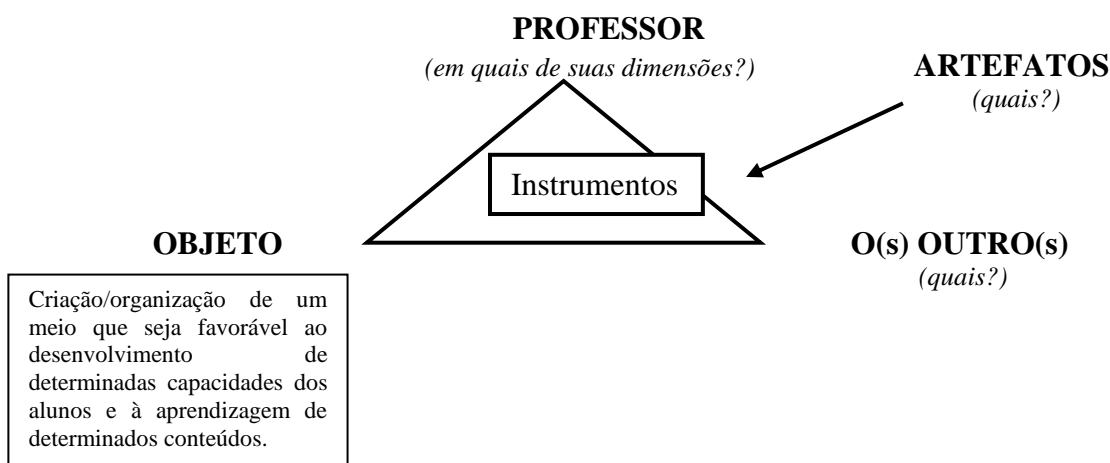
PROFESSOR
(em quais de suas dimensões?)

ARTEFATOS
(quais?)

Instrumentos

OBJETO

O(s) OUTRO(s)
(quais?)

Criação/organização de um meio que seja favorável ao desenvolvimento de determinadas capacidades dos alunos e à aprendizagem de determinados conteúdos.